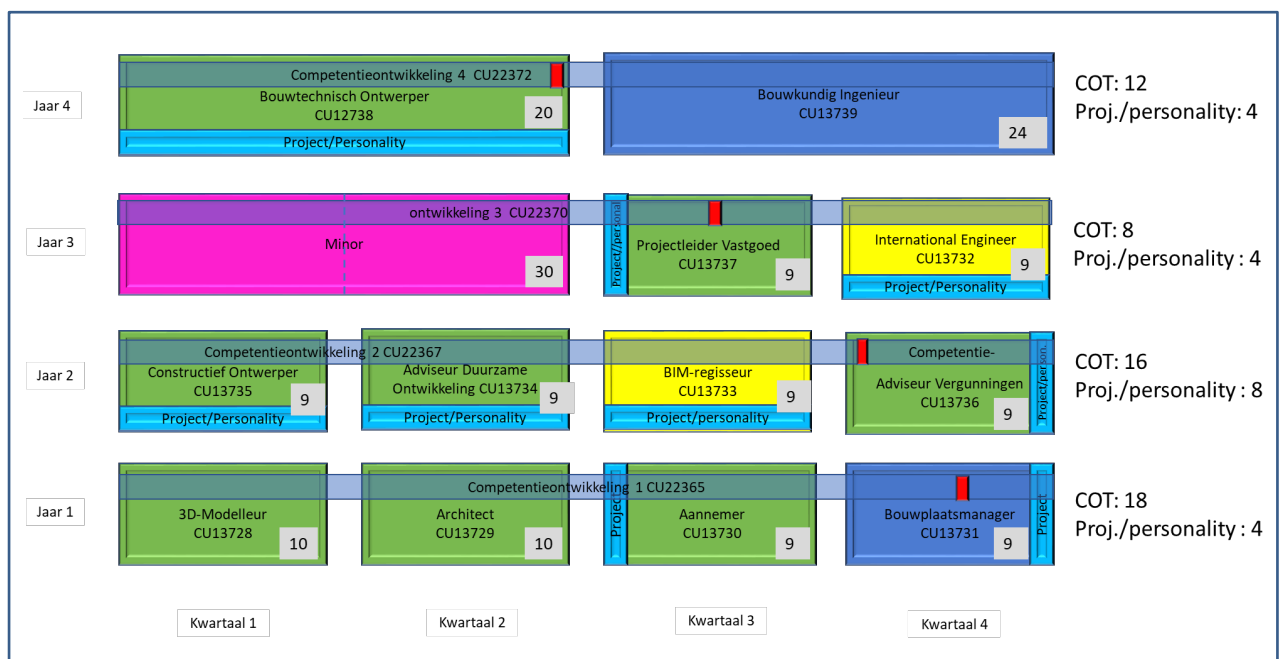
Jaar 4

Competentieontwikkeling 4 CU22372

Bouwtechnisch Ontwerper CU12738

20

Project/Personality

Bouwkundig Ingenieur CU13739

24

COT: 12
Proj./personality: 4

Jaar 3

ontwikkeling 3 CU22370

Minor

30

Project/personal

Projectleider Vastgoed CU13737

9

International Engineer CU13732

9

Project/Personality

COT: 8
Proj./personality : 4

Jaar 2

Competentieontwikkeling 2 CU22367

Constructief Ontwerper CU13735

9

Project/Personality

Adviseur Duurzame Ontwikkeling CU13734

9

Project/Personality

BIM-regisseur CU13733

9

Project/personality

Competentie-

Adviseur Vergunningen CU13736

9

Project/person.

COT: 16
Proj./personality : 8

Jaar 1

Competentieontwikkeling 1 CU22365

3D-Modelleur CU13728

10

Architect CU13729

10

Project

Aannemer CU13730

9

Bouwplaatsmanager CU13731

9

Project

COT: 18
Proj./personality : 4

Kwartaal 1

Kwartaal 2

Kwartaal 3

Kwartaal 4